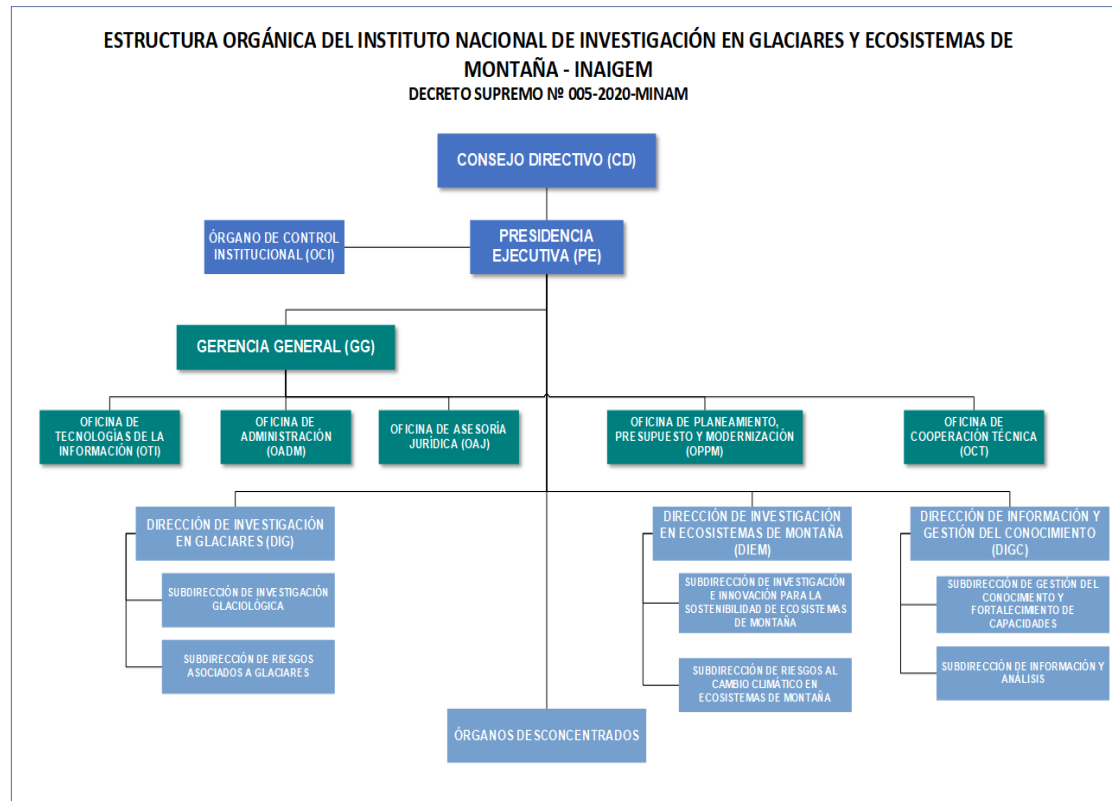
ESTRUCTURA ORGÁNICA DEL INSTITUTO NACIONAL DE INVESTIGACIÓN EN GLACIARES Y ECOSISTEMAS DE MONTAÑA - INAIGEM
DECRETO SUPREMO Nº 005-2020-MINAM

CONSEJO DIRECTIVO (CD)

ÓRGANO DE CONTROL INSTITUCIONAL (OCI)

PRESIDENCIA EJECUTIVA (PE)

GERENCIA GENERAL (GG)

OFICINA DE TECNOLOGÍAS DE LA INFORMACIÓN (OTI)

OFICINA DE ADMINISTRACIÓN (OADM)

OFICINA DE ASESORÍA JURÍDICA (OAJ)

OFICINA DE PLANEAMIENTO, PRESUPUESTO Y MODERNIZACIÓN (OPPM)

OFICINA DE COOPERACIÓN TÉCNICA (OCT)

DIRECCIÓN DE INVESTIGACIÓN EN GLACIARES (DIG)

SUBDIRECCIÓN DE INVESTIGACIÓN GLACIOLÓGICA

SUBDIRECCIÓN DE RIESGOS ASOCIADOS A GLACIARES

DIRECCIÓN DE INVESTIGACIÓN EN ECOSISTEMAS DE MONTAÑA (DIEM)

SUBDIRECCIÓN DE INVESTIGACIÓN E INNOVACIÓN PARA LA SOSTENIBILIDAD DE ECOSISTEMAS DE MONTAÑA

SUBDIRECCIÓN DE RIESGOS AL CAMBIO CLIMÁTICO EN ECOSISTEMAS DE MONTAÑA

DIRECCIÓN DE INFORMACIÓN Y GESTIÓN DEL CONOCIMIENTO (DIGC)

SUBDIRECCIÓN DE GESTIÓN DEL CONOCIMIENTO Y FORTALECIMIENTO DE CAPACIDADES

SUBDIRECCIÓN DE INFORMACIÓN Y ANÁLISIS

ÓRGANOS DESCONCENTRADOS